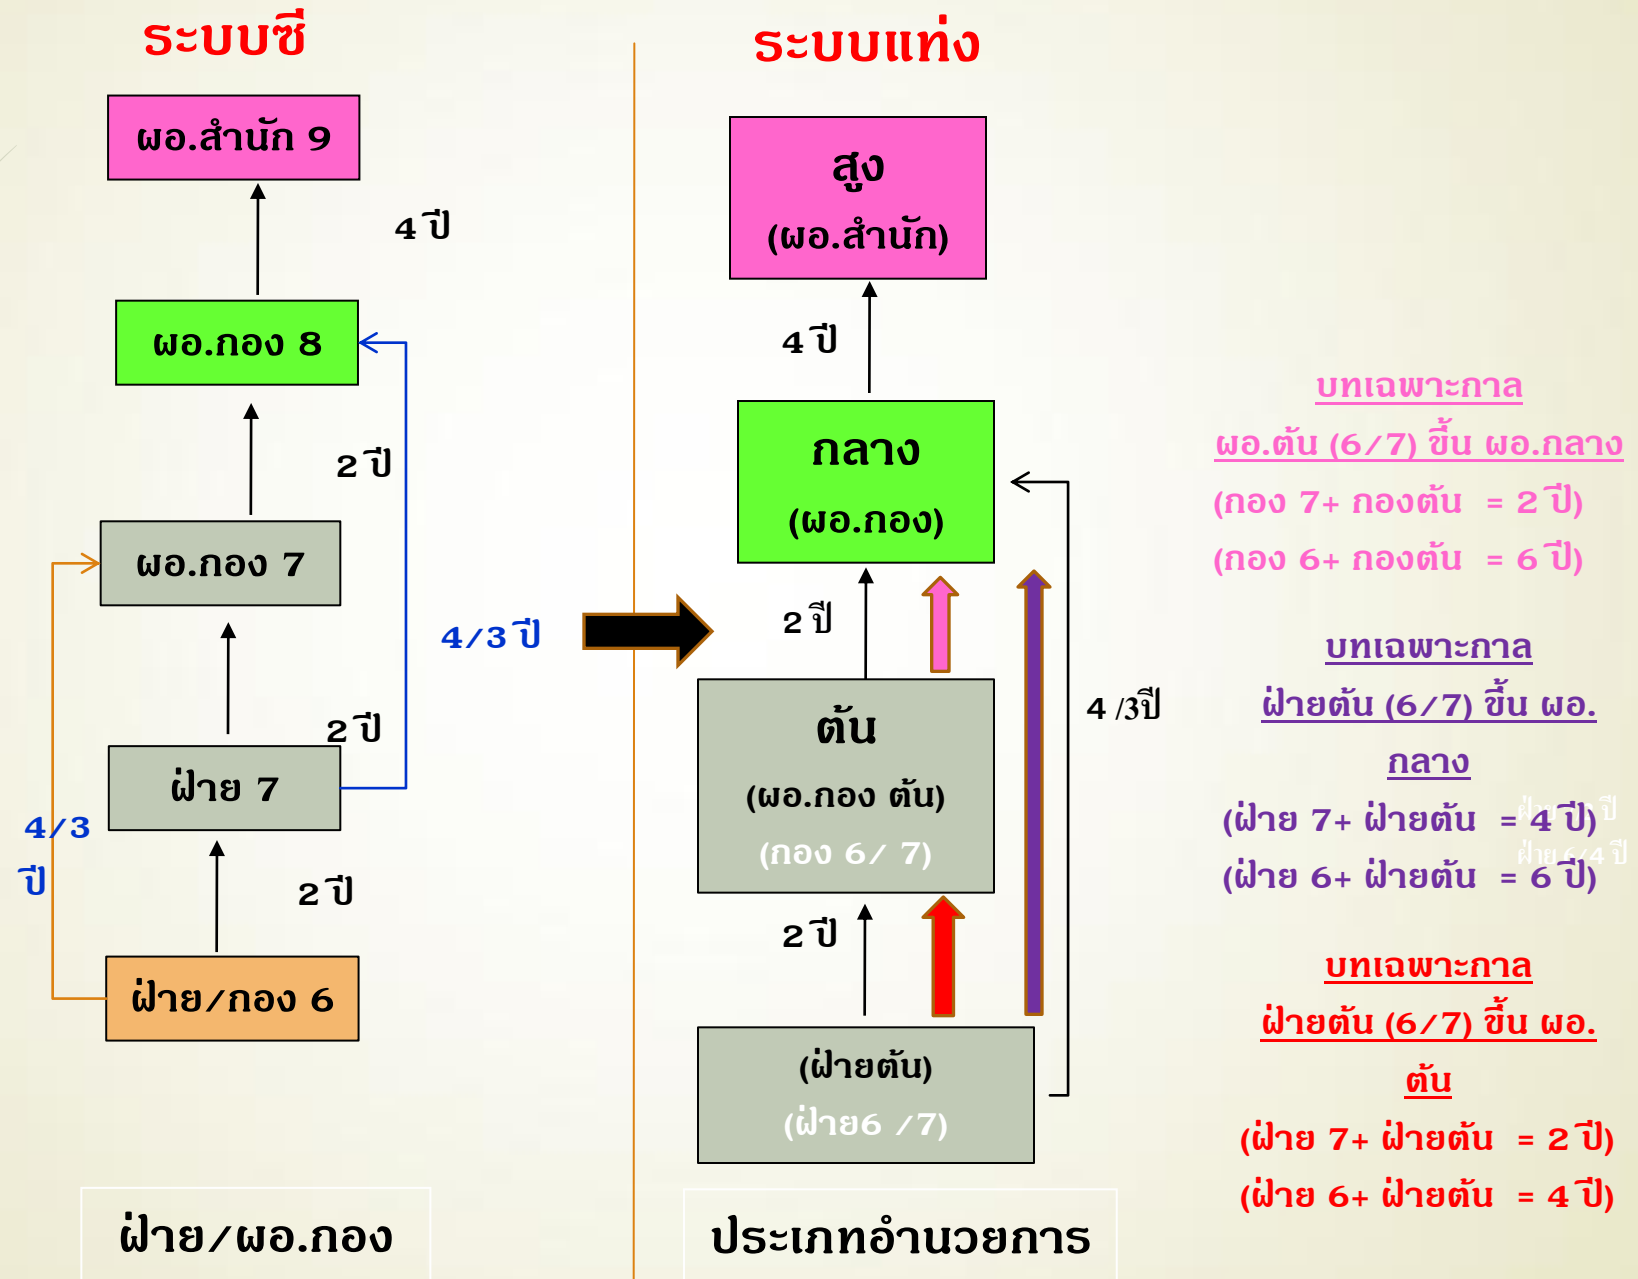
ระบบซี

ผอ.สำนัก 9

4 ปี

ผอ.กอง 8

2 ปี

ผอ.กอง 7

4/3 ปี

2 ปี

ฝ่าย 7

4/3 ปี

2 ปี

ฝ่าย/กอง 6

ฝ่าย/ผอ.กอง

ระบบแท่ง

สูง
(ผอ.สำนัก)

4 ปี

กลาง
(ผอ.กอง)

2 ปี

ต้น
(ผอ.กอง ต้น)
(กอง 6/ 7)

4 /3ปี

2 ปี

(ฝ่ายต้น)
(ฝ่าย6 /7)

ประเภทอำนวยการ

บทเฉพาะกาล
ผอ.ต้น (6/7) ขึ้น ผอ.กลาง
(กอง 7+ กองต้น = 2 ปี)
(กอง 6+ กองต้น = 6 ปี)

บทเฉพาะกาล
ฝ่ายต้น (6/7) ขึ้น ผอ.กลาง
(ฝ่าย 7+ ฝ่ายต้น = 4 ปี)
(ฝ่าย 6+ ฝ่ายต้น = 6 ปี)

บทเฉพาะกาล
ฝ่ายต้น (6/7) ขึ้น ผอ.ต้น
(ฝ่าย 7+ ฝ่ายต้น = 2 ปี)
(ฝ่าย 6+ ฝ่ายต้น = 4 ปี)